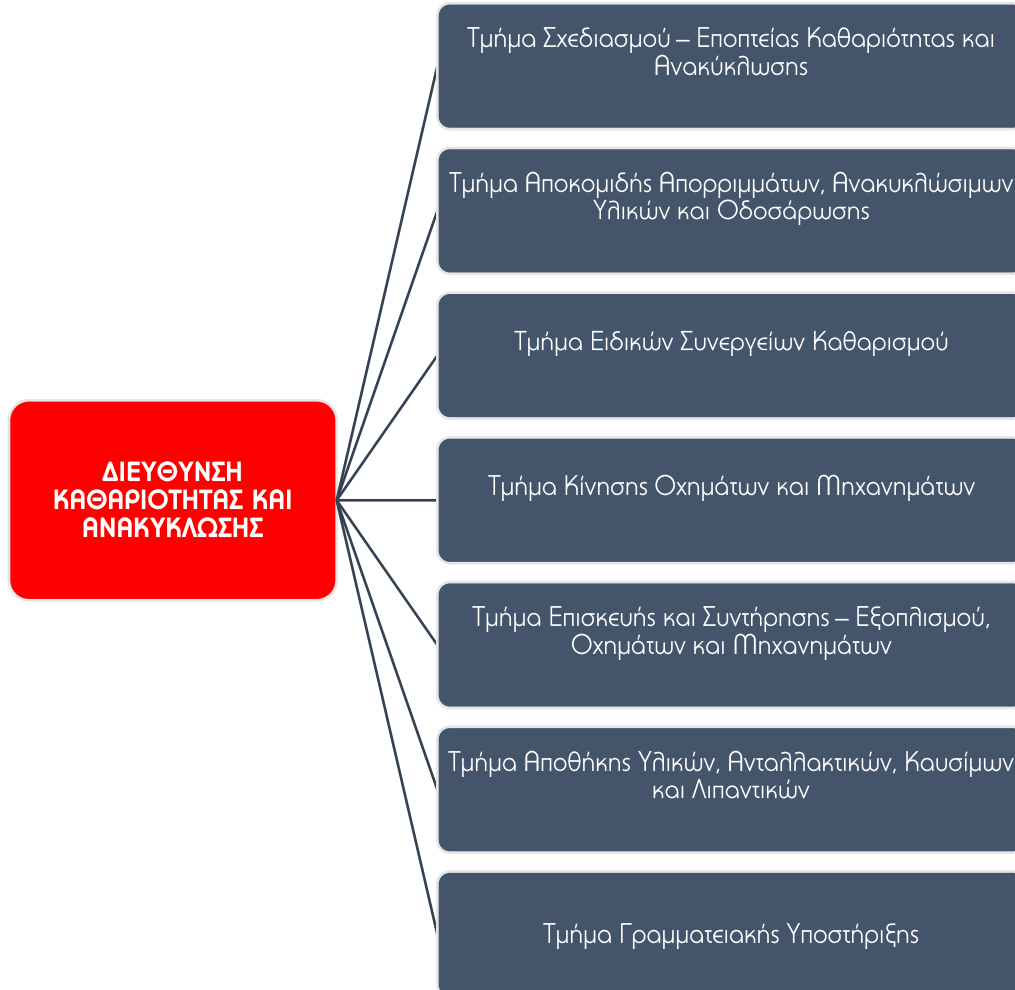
ΔΙΕΥΘΥΝΣΗ ΚΑΘΑΡΙΟΤΗΤΑΣ ΚΑΙ ΑΝΑΚΥΚΛΩΣΗΣ

Τμήμα Σχεδιασμού – Εποπτείας Καθαριότητας και Ανακύκλωσης

Τμήμα Αποκομιδής Απορριμμάτων, Ανακυκλώσιμων Υλικών και Οδοσάρωσης

Τμήμα Ειδικών Συνεργείων Καθαρισμού

Τμήμα Κίνησης Οχημάτων και Μηχανημάτων

Τμήμα Επισκευής και Συντήρησης – Εξοπλισμού, Οχημάτων και Μηχανημάτων

Τμήμα Αποθήκης Υλικών, Ανταλλακτικών, Καυσίμων και Λιπαντικών

Τμήμα Γραμματειακής Υποστήριξης